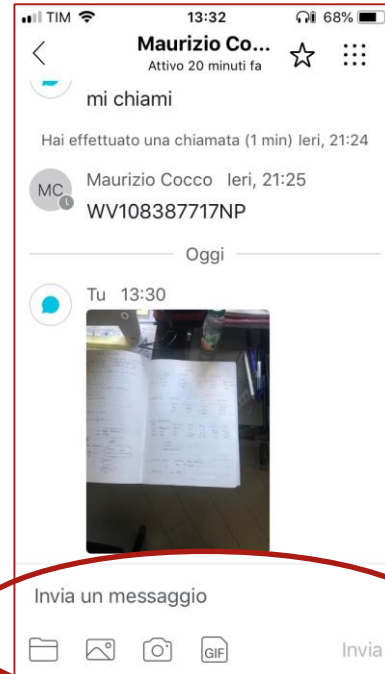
TIM 13:32 68%

Maurizio Co...
Attivo 20 minuti fa

mi chiami

Hai effettuato una chiamata (1 min) Ieri, 21:24

MC Maurizio Cocco Ieri, 21:25
WV108387717NP

Oggi

Tu 13:30

Invia un messaggio

GIF

Invia